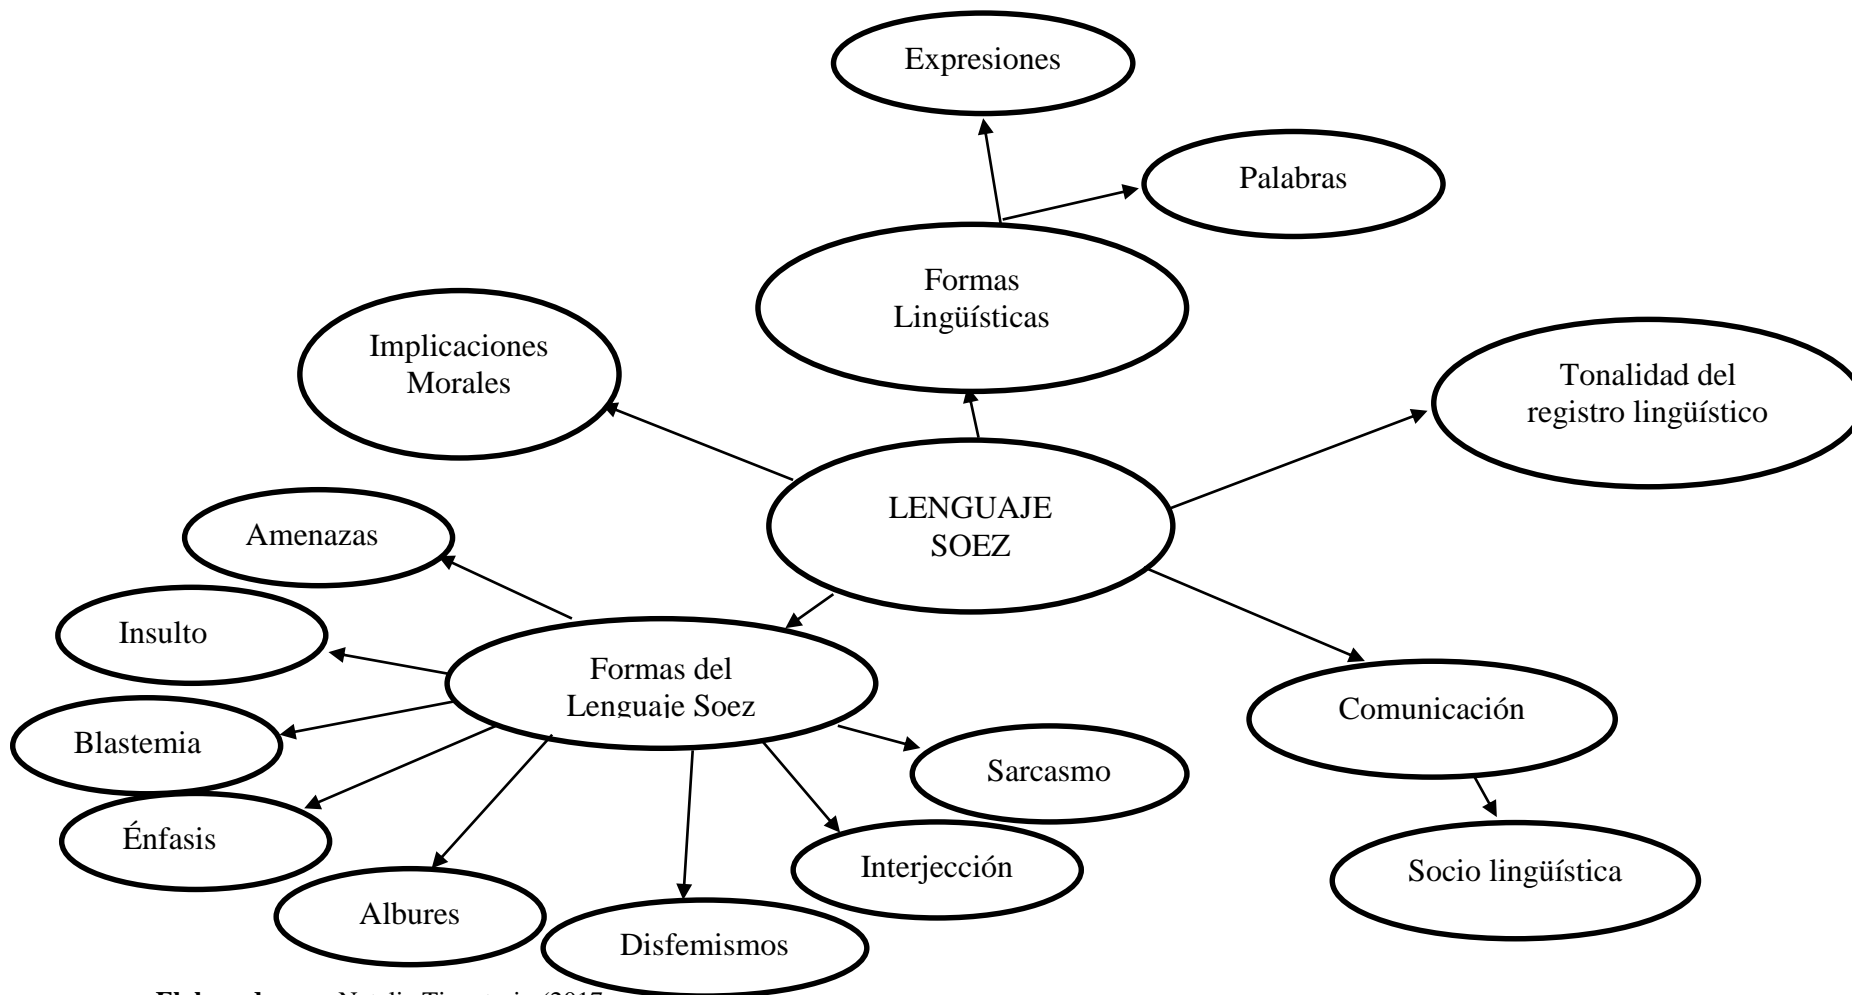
Expresiones

Palabras

Formas Lingüísticas

Implicaciones Morales

Tonalidad del registro lingüístico

LENGUAJE SOEZ

Amenazas

Insulto

Formas del Lenguaje Soez

Blastemia

Énfasis

Albures

Disfemismos

Interjección

Sarcasmo

Comunicación

Socio lingüística

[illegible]